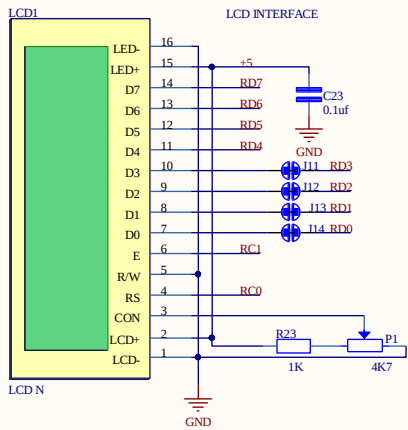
LCD1

LCD INTERFACE

LED-
LED+
D7
D6
D5
D4
D3
D2
D1
D0
E
R/W
RS
CON
LCD+
LCD-

16
15
14
13
12
11
10
9
8
7
6
5
4
3
2
1

+5
RD7
RD6
RD5
RD4
J11 RD3
J12 RD2
J13 RD1
J14 RD0
RC1
RC0

C23
0.1uf
GND

R23
1K
P1
4K7

LCD N

GND